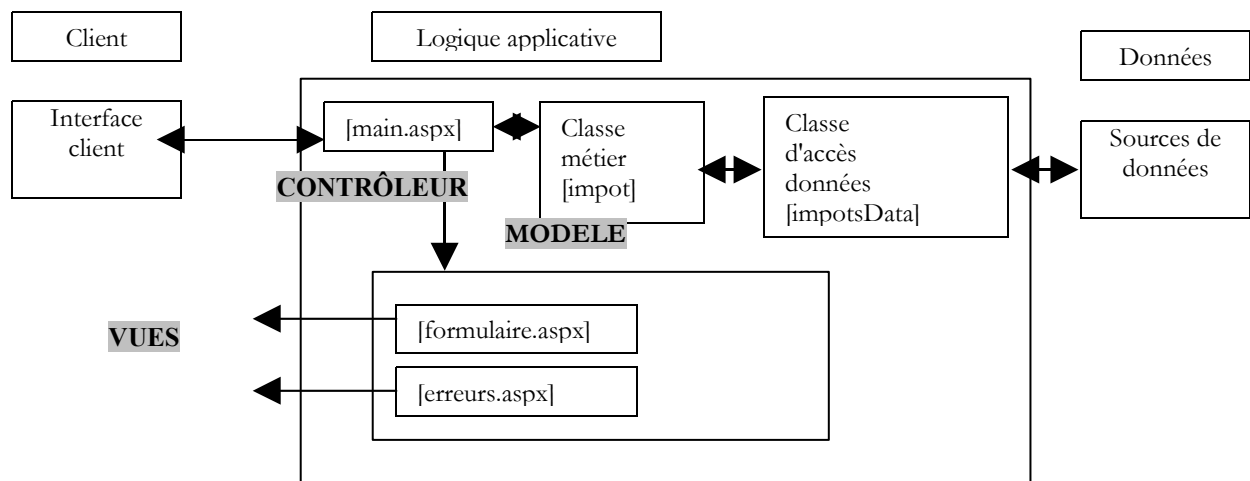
Client

Logique applicative

Données

Interface client

[main.aspx]

Classe métier [impot]

Classe d'accès données [impotsData]

Sources de données

CONTRÔLEUR

MODELE

VUES

[formulaire.aspx]

[erreurs.aspx]